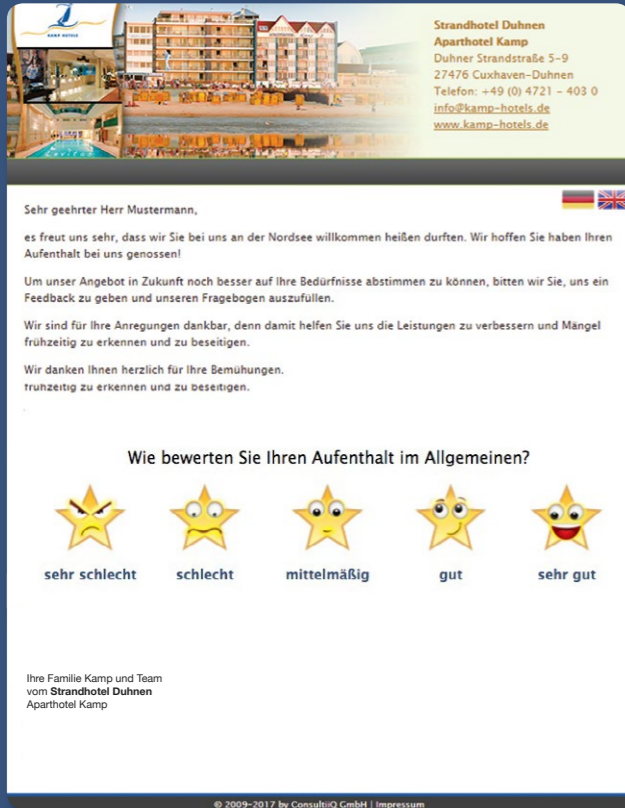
KAMP HOTELS

Strandhotel Duhnen
Aparthotel Kamp
Duhner Strandstraße 5-9
27476 Cuxhaven-Duhnen
Telefon: +49 (0) 4721 - 403 0
info@kamp-hotels.de
www.kamp-hotels.de

Sehr geehrter Herr Mustermann,

es freut uns sehr, dass wir Sie bei uns an der Nordsee willkommen heißen durften. Wir hoffen Sie haben Ihren Aufenthalt bei uns genossen!

Um unser Angebot in Zukunft noch besser auf Ihre Bedürfnisse abstimmen zu können, bitten wir Sie, uns ein Feedback zu geben und unseren Fragebogen auszufüllen.

Wir sind für Ihre Anregungen dankbar, denn damit helfen Sie uns die Leistungen zu verbessern und Mängel frühzeitig zu erkennen und zu beseitigen.

Wir danken Ihnen herzlich für Ihre Bemühungen.
frühzeitig zu erkennen und zu beseitigen.

Wie bewerten Sie Ihren Aufenthalt im Allgemeinen?

sehr schlecht schlecht mittelmäßig gut sehr gut

Ihre Familie Kamp und Team
vom Strandhotel Duhnen
Aparthotel Kamp

© 2009-2017 by ConsultiQ GmbH | Impressum